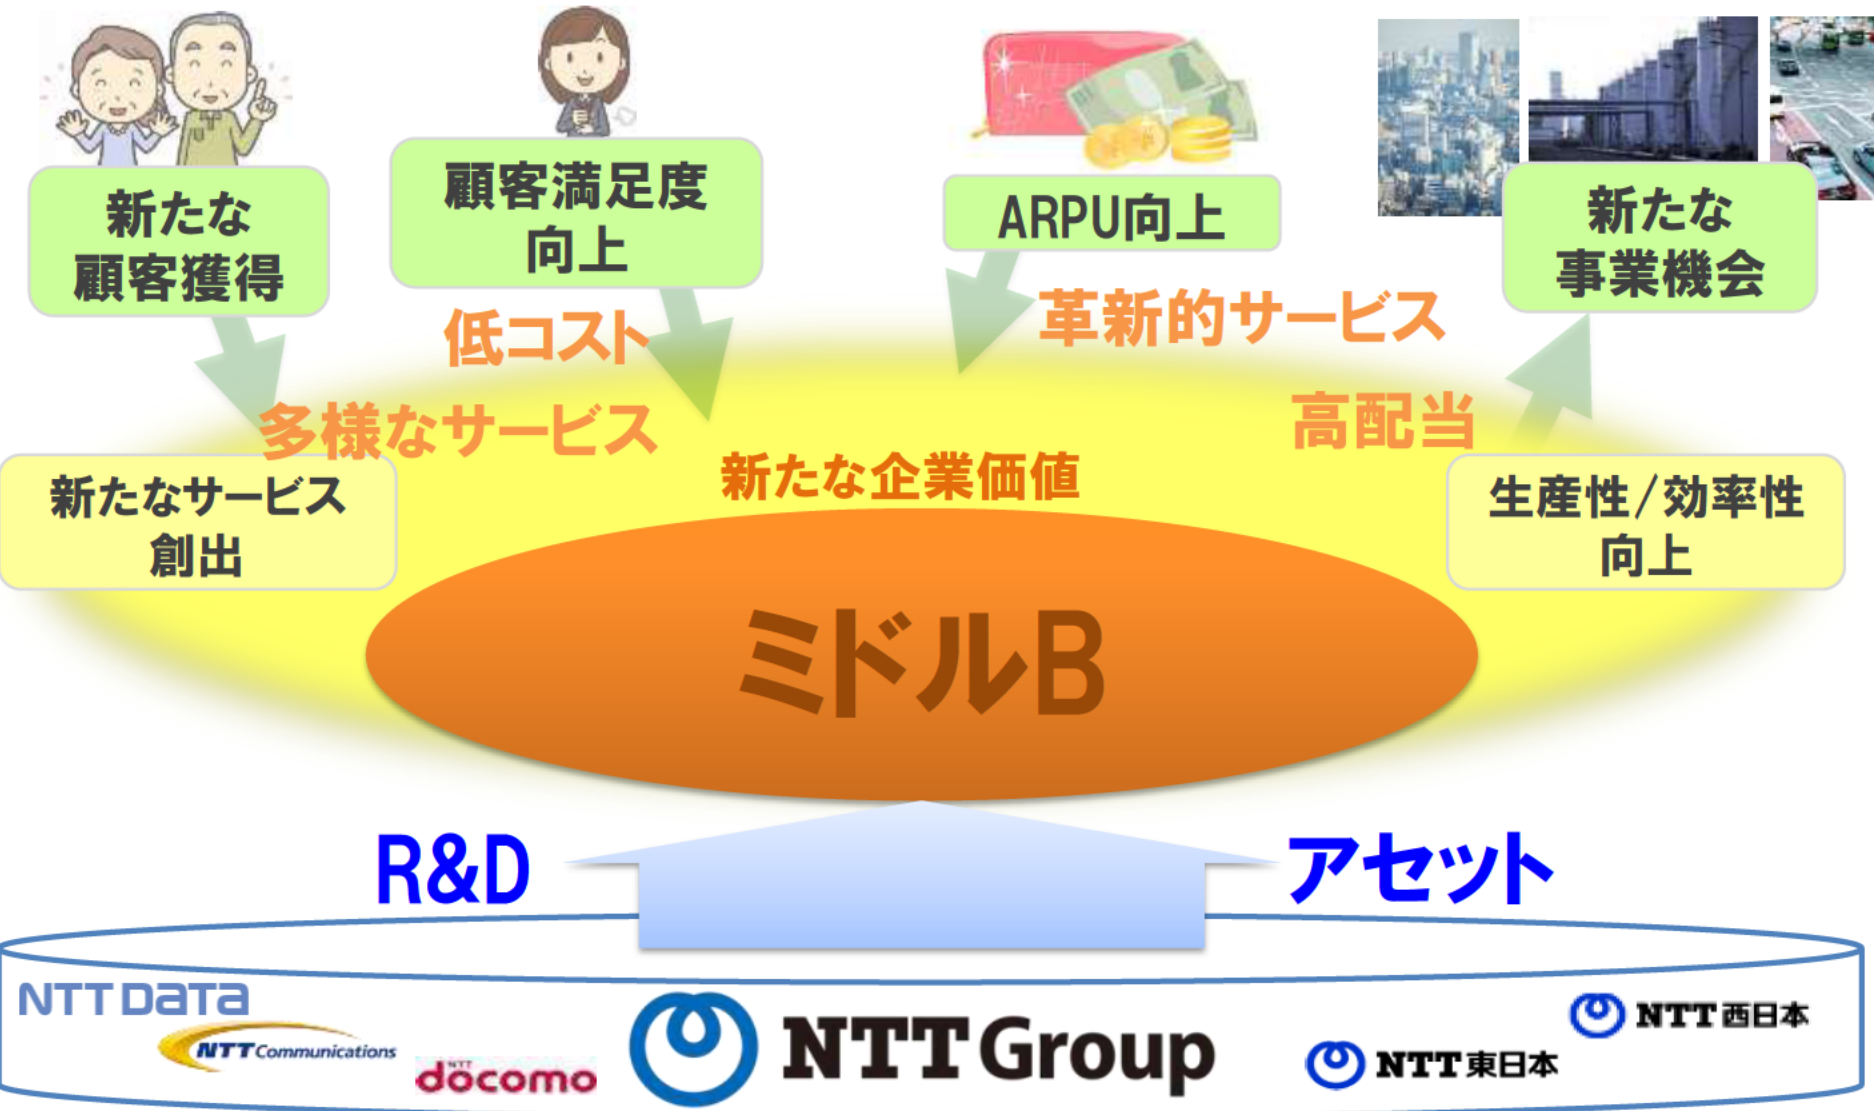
新たな
顧客獲得

顧客満足度
向上

ARPU向上

新たな
事業機会

低コスト

革新的サービス

多様なサービス

高配当

新たなサービス
創出

新たな企業価値

生産性/効率性
向上

ミドルB

R&D

アセット

NTT DATA

NTT Communications

NTT docomo

NTT Group

NTT西日本

NTT東日本